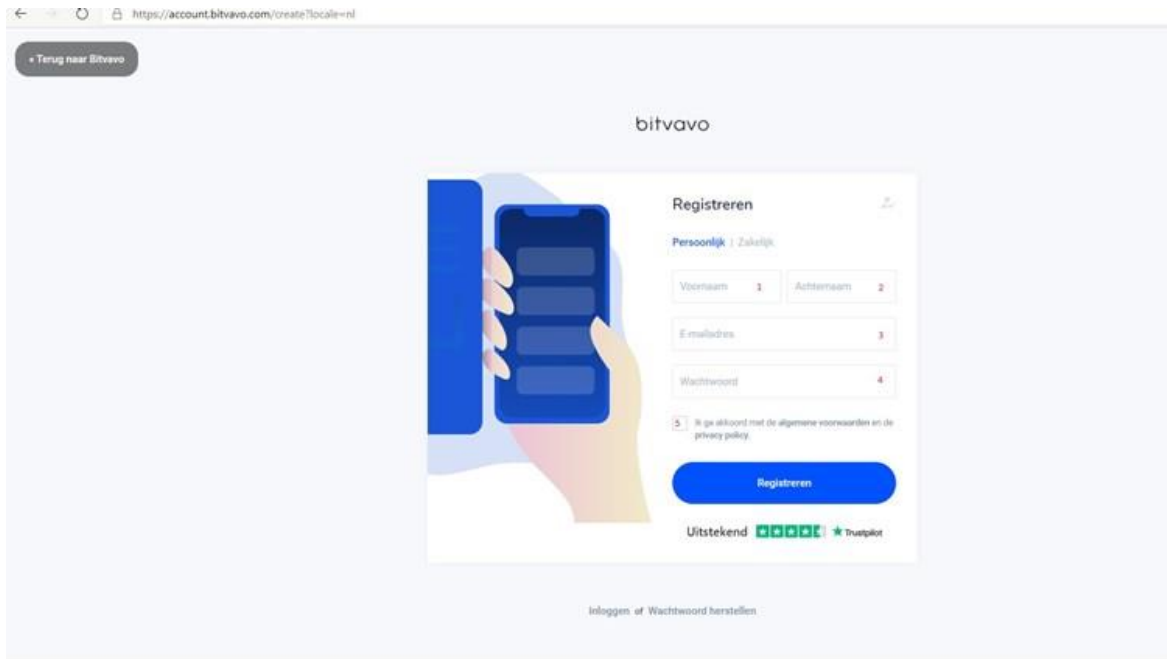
https://account.bitvavo.com/create?locale=nl

« Terug naar Bitvavo

bitvavo

Registreren

Persoonlijk | Zakelijk

Voornaam 1

Achternaam 2

E-mailadres 3

Wachtwoord 4

5 Ik ga akkoord met de algemene voorwaarden en de privacy policy.

Registreren

Uitstekend ★ Trustpilot

Inloggen of Wachtwoord herstellen